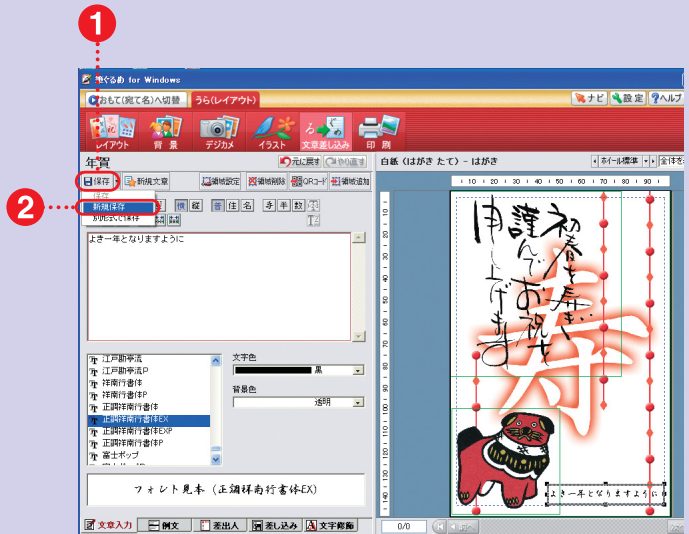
1

2

筆ぐるめ for Windows

おもて(宛て名)へ切替　うら(レイアウト)

ナビ　設定　ヘルプ

レイアウト　背景　デジカメ　イラスト　文章差し込み　印刷

年賀

元に戻す　やり直す

白紙（はがき たて）- はがき

ホイール標準

全体表

保存　新規文章　編集設定　編集削除　QRコード　編集追加

保存

新規保存

別名で保存

横　縦　普　住　名　手　半　数

よき一年となりますように

文字色

黒

背景色

透明

江戸勘亭流

江戸勘亭流P

祥南行書体

祥南行書体P

正調祥南行書体

正調祥南行書体EX

正調祥南行書体EXP

正調祥南行書体P

富士ポップ

フォント見本（正調祥南行書体EX）

文章入力　例文　差出人　差し込み　文字飾

0/0

謹んで初春をお祝い申し上げます

寿

よき一年となりますように